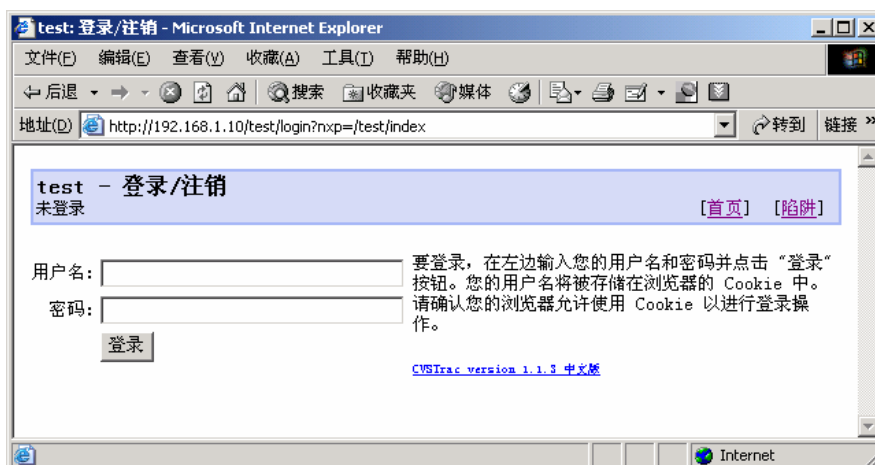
test: 登录/注销 - Microsoft Internet Explorer

文件(F) 编辑(E) 查看(V) 收藏(A) 工具(T) 帮助(H)

后退 搜索 收藏夹 媒体

地址(D) http://192.168.1.10/test/login?nxp=/test/index 转到 链接

test - 登录/注销
未登录
[首页] [陷阱]

用户名:
密码:
登录

要登录，在左边输入您的用户名和密码并点击“登录”按钮。您的用户名将被存储在浏览器的 Cookie 中。请确认您的浏览器允许使用 Cookie 以进行登录操作。

CVSTrac version 1.1.3 中文版

Internet